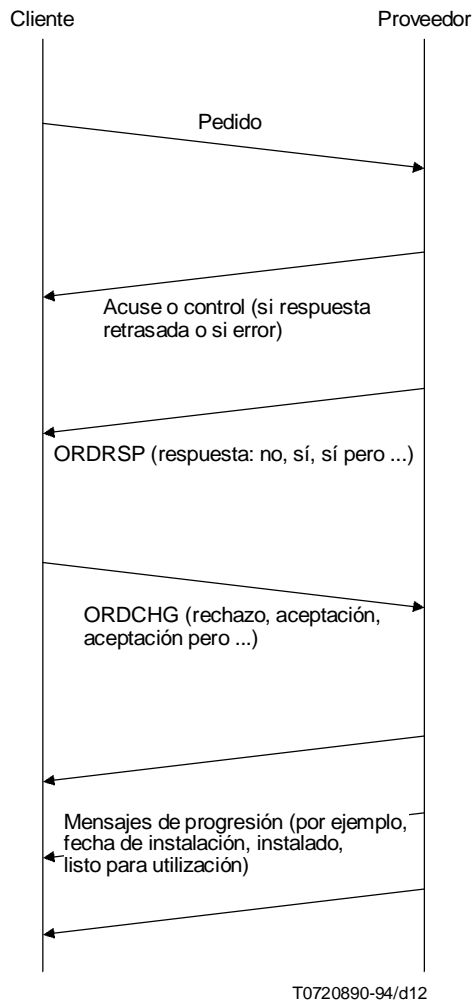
Cliente

Proveedor

Pedido

Acuse o control (si respuesta retrasada o si error)

ORDRSP (respuesta: no, sí, sí pero ...)

ORDCHG (rechazo, aceptación, aceptación pero ...)

Mensajes de progresión (por ejemplo, fecha de instalación, instalado, listo para utilización)

T0720890-94/d12